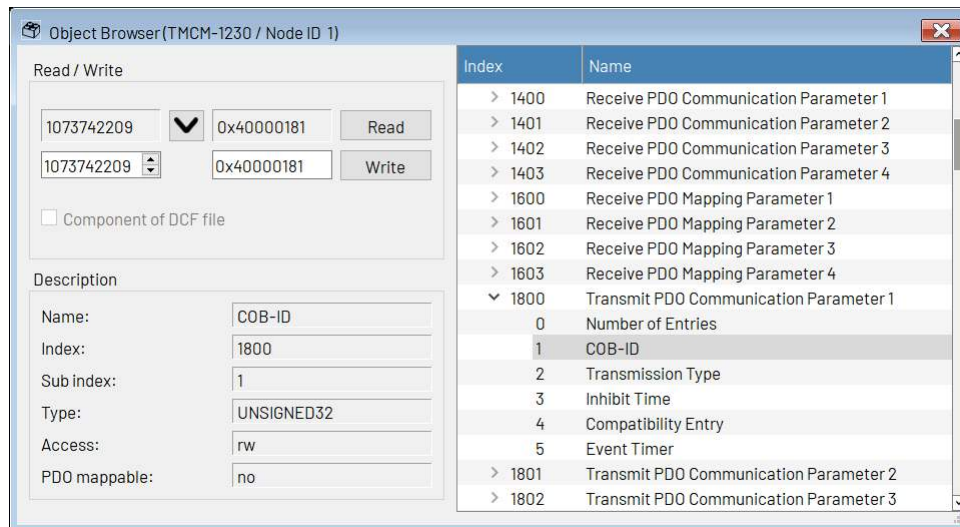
Object Browser (TMCM-1230 / Node ID 1)

Read / Write

1073742209
0x40000181
Read

1073742209
0x40000181
Write

Component of DCF file

Description

Name: COB-ID
Index: 1800
Sub index: 1
Type: UNSIGNED32
Access: rw
PDO mappable: no

| Index | Name |
|---|---|
| 1400 | Receive PDO Communication Parameter 1 |
| 1401 | Receive PDO Communication Parameter 2 |
| 1402 | Receive PDO Communication Parameter 3 |
| 1403 | Receive PDO Communication Parameter 4 |
| 1600 | Receive PDO Mapping Parameter 1 |
| 1601 | Receive PDO Mapping Parameter 2 |
| 1602 | Receive PDO Mapping Parameter 3 |
| 1603 | Receive PDO Mapping Parameter 4 |
| 1800 | Transmit PDO Communication Parameter 1 |
| 0 | Number of Entries |
| 1 | COB-ID |
| 2 | Transmission Type |
| 3 | Inhibit Time |
| 4 | Compatibility Entry |
| 5 | Event Timer |
| 1801 | Transmit PDO Communication Parameter 2 |
| 1802 | Transmit PDO Communication Parameter 3 |